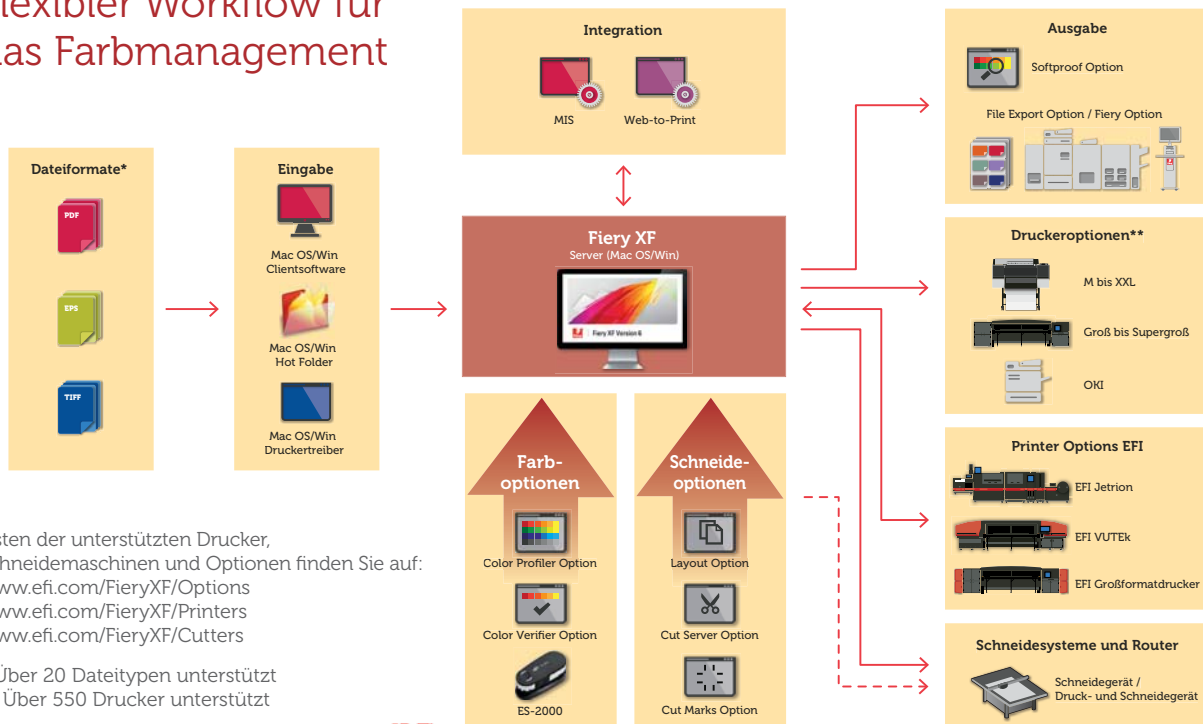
lexibler Workflow für
as Farbmanagement

Dateiformate*

PDF

EPS

TIFF

Eingabe

Mac OS/Win Clientsoftware

Mac OS/Win Hot Folder

Mac OS/Win Druckertreiber

sten der unterstützten Drucker, hneidemaschinen und Optionen finden Sie auf:
ww.efi.com/FieryXF/Options
ww.efi.com/FieryXF/Printers
ww.efi.com/FieryXF/Cutters

Über 20 Dateitypen unterstützt
Über 550 Drucker unterstützt

Integration

MIS

Web-to-Print

Fiery XF
Server (Mac OS/Win)

Fiery XF Version 6

Farb-optionen

Color Profiler Option

Color Verifier Option

ES-2000

Schneide-optionen

Layout Option

Cut Server Option

Cut Marks Option

Ausgabe

Softproof Option

File Export Option / Fiery Option

Druckeroptionen**

M bis XXL

Groß bis Supergroß

OKI

Printer Options EFI

EFI Jetrion

EFI VUTEk

EFI Großformatdrucker

Schneidesysteme und Router

Schneidegerät / Druck- und Schneidegerät